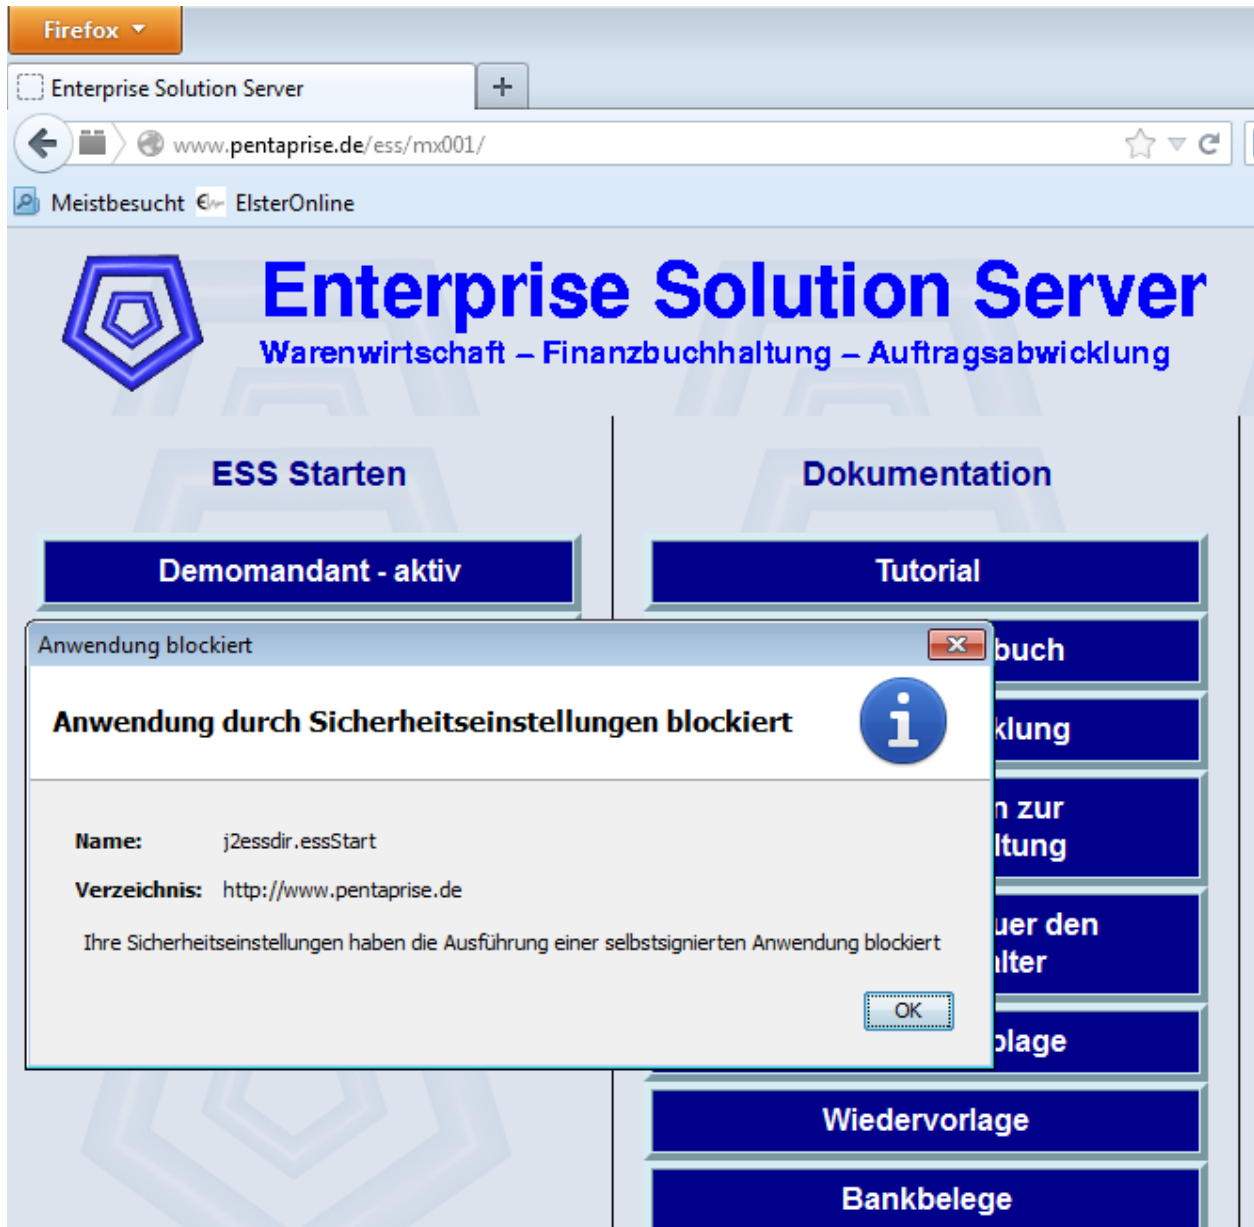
Firefox

Enterprise Solution Server

+

www.pentaprise.de/ess/mx001/

Meistbesucht ElsterOnline

Enterprise Solution Server

Warenwirtschaft – Finanzbuchhaltung – Auftragsabwicklung

ESS Starten

Dokumentation

Demomandant - aktiv

Tutorial

buch

klung

n zur
ltung

uer den
lter

plage

Wiedervorlage

Bankbelege

Anwendung blockiert

Anwendung durch Sicherheitseinstellungen blockiert

Name: j2essdir.essStart

Verzeichnis: http://www.pentaprise.de

Ihre Sicherheitseinstellungen haben die Ausführung einer selbstsignierten Anwendung blockiert

OK